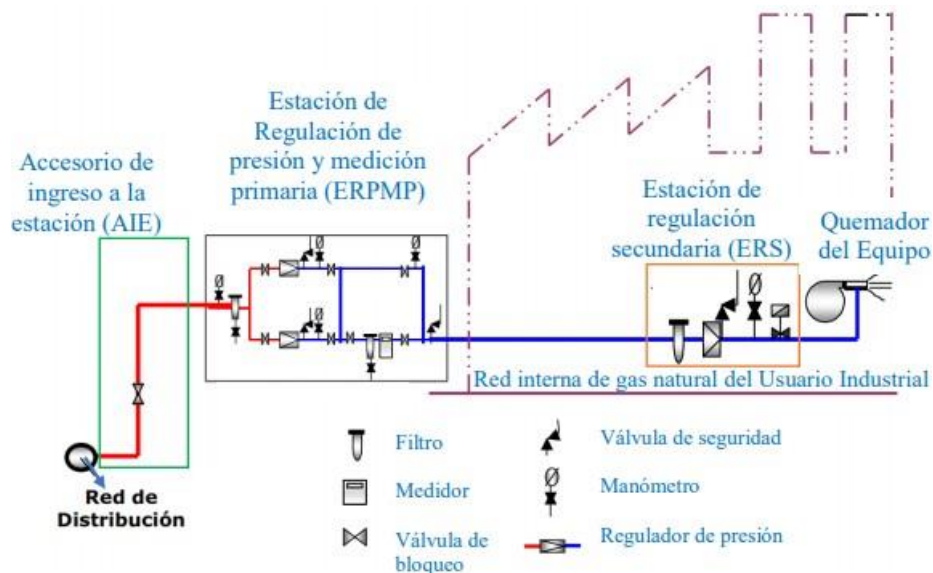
Accesorio de ingreso a la estación (AIE)

Estación de Regulación de presión y medición primaria (ERPMP)

Estación de regulación secundaria (ERS)

Quemador del Equipo

Red interna de gas natural del Usuario Industrial

Red de Distribución

Filtro

Medidor

Válvula de bloqueo

Válvula de seguridad

Manómetro

Regulador de presión